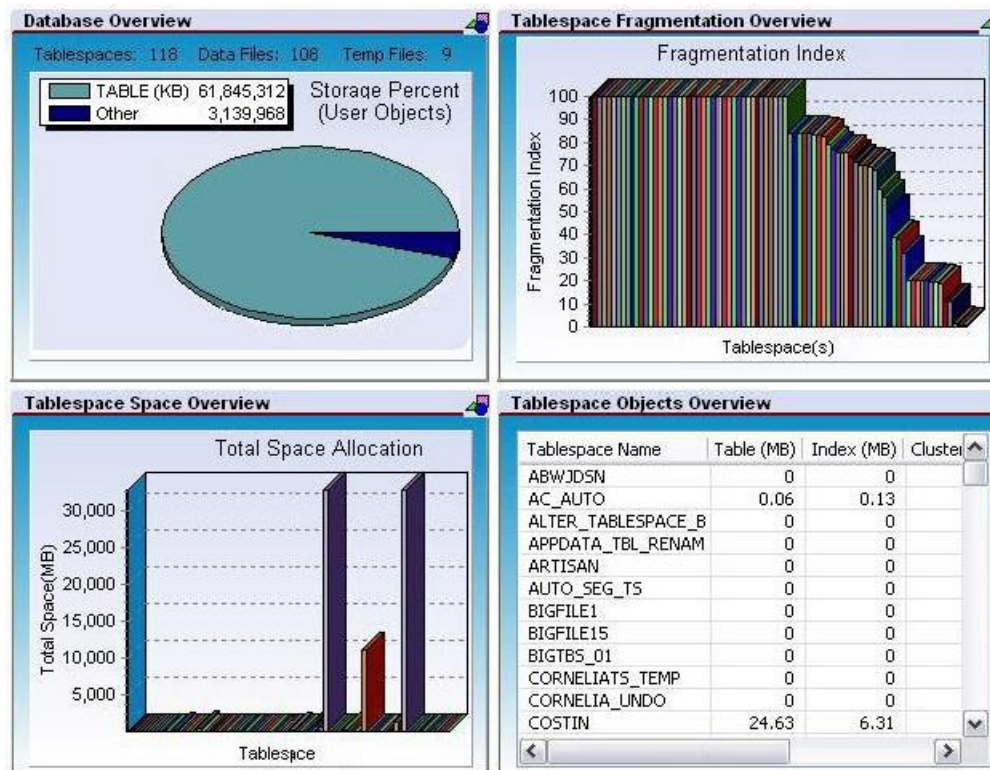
Database Overview

Tablespaces: 118 Data Files: 108 Temp Files: 9

TABLE (KB) 61,845,312
Other 3,139,968

Storage Percent (User Objects)

Tablespace Fragmentation Overview

Fragmentation Index

Fragmentation Index

100
90
80
70
60
50
40
30
20
10
0

Tablespace(s)

Tablespace Space Overview

Total Space Allocation

Total Space(MB)

30,000
25,000
20,000
15,000
10,000
5,000

Tablespace

Tablespace Objects Overview

| Tablespace Name | Table (MB) | Index (MB) | Cluster |
|---|---|---|---|
| ABWJDSN | 0 | 0 | |
| AC_AUTO | 0.06 | 0.13 | |
| ALTER_TABLESPACE_B | 0 | 0 | |
| APPDATA_TBL_RENAM | 0 | 0 | |
| ARTISAN | 0 | 0 | |
| AUTO_SEG_TS | 0 | 0 | |
| BIGFILE1 | 0 | 0 | |
| BIGFILE15 | 0 | 0 | |
| BIGTBS_01 | 0 | 0 | |
| CORNELIATS_TEMP | 0 | 0 | |
| CORNELIA_UNDO | 0 | 0 | |
| COSTIN | 24.63 | 6.31 | |